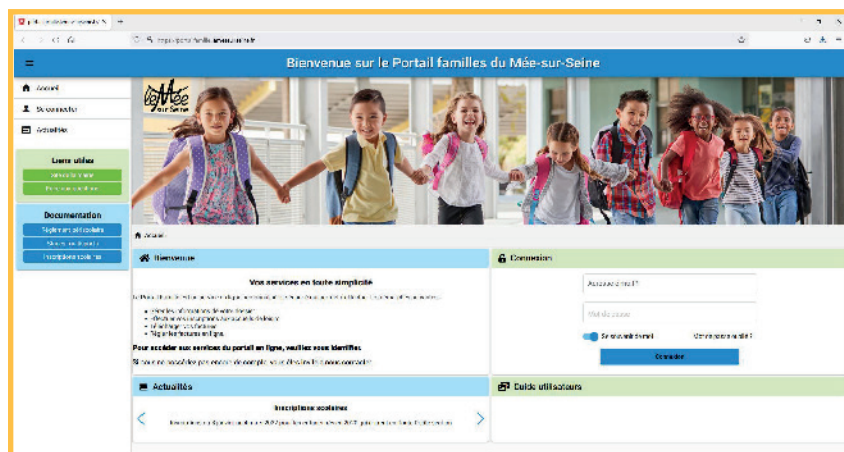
Bienvenue sur le Portail familles du Mée-sur-Seine

Accueil
Se connecter
Actualités

Liens utiles

Documentation

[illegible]

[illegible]

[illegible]

Accueil

Bienvenue

Vos services en toute simplicité

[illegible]

Pour accéder aux services du portail en ligne, veuillez vous identifier.

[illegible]

Connexion

Adresse e-mail

Mot de passe

Se souvenir de moi

Mot de passe oublié ?

Connexion

Actualités

Inscriptions scolaires

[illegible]

Guide utilisateurs